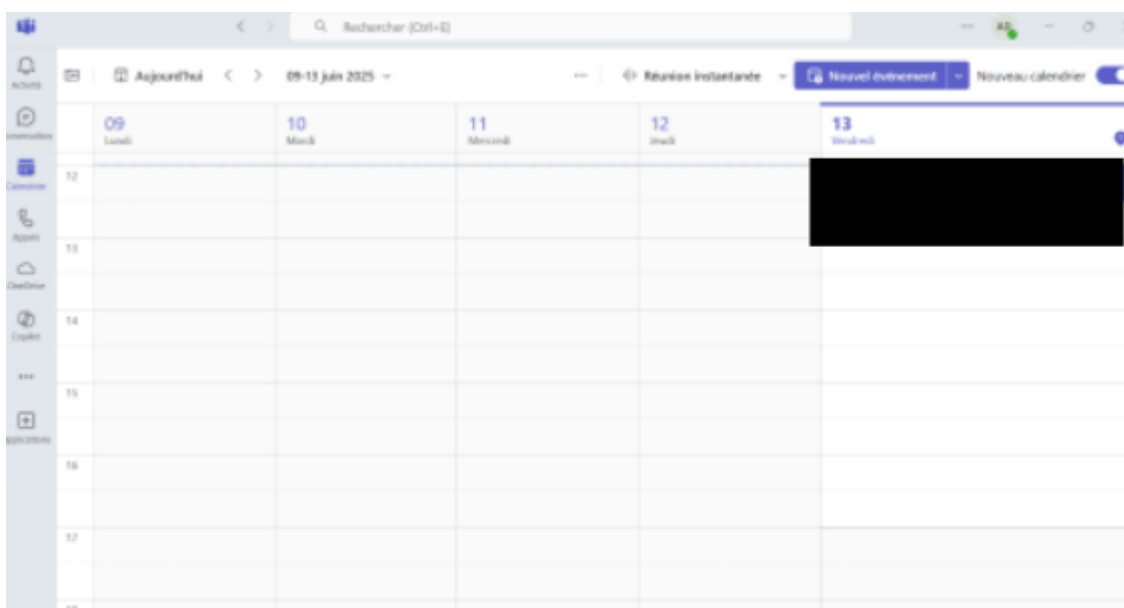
Rechercher (Ctrl+E)

AB

Activité

Conversation

Calendrier

Appels

OneDrive

Copilot

...

Applications

Aujourd'hui < > 09-13 juin 2025 ⌄

...

Réunion instantanée ⌄

Nouvel événement

Nouveau calendrier

09
Lundi

10
Mardi

11
Mercredi

12
Jeudi

13
Vendredi

12

13

14

15

16

17